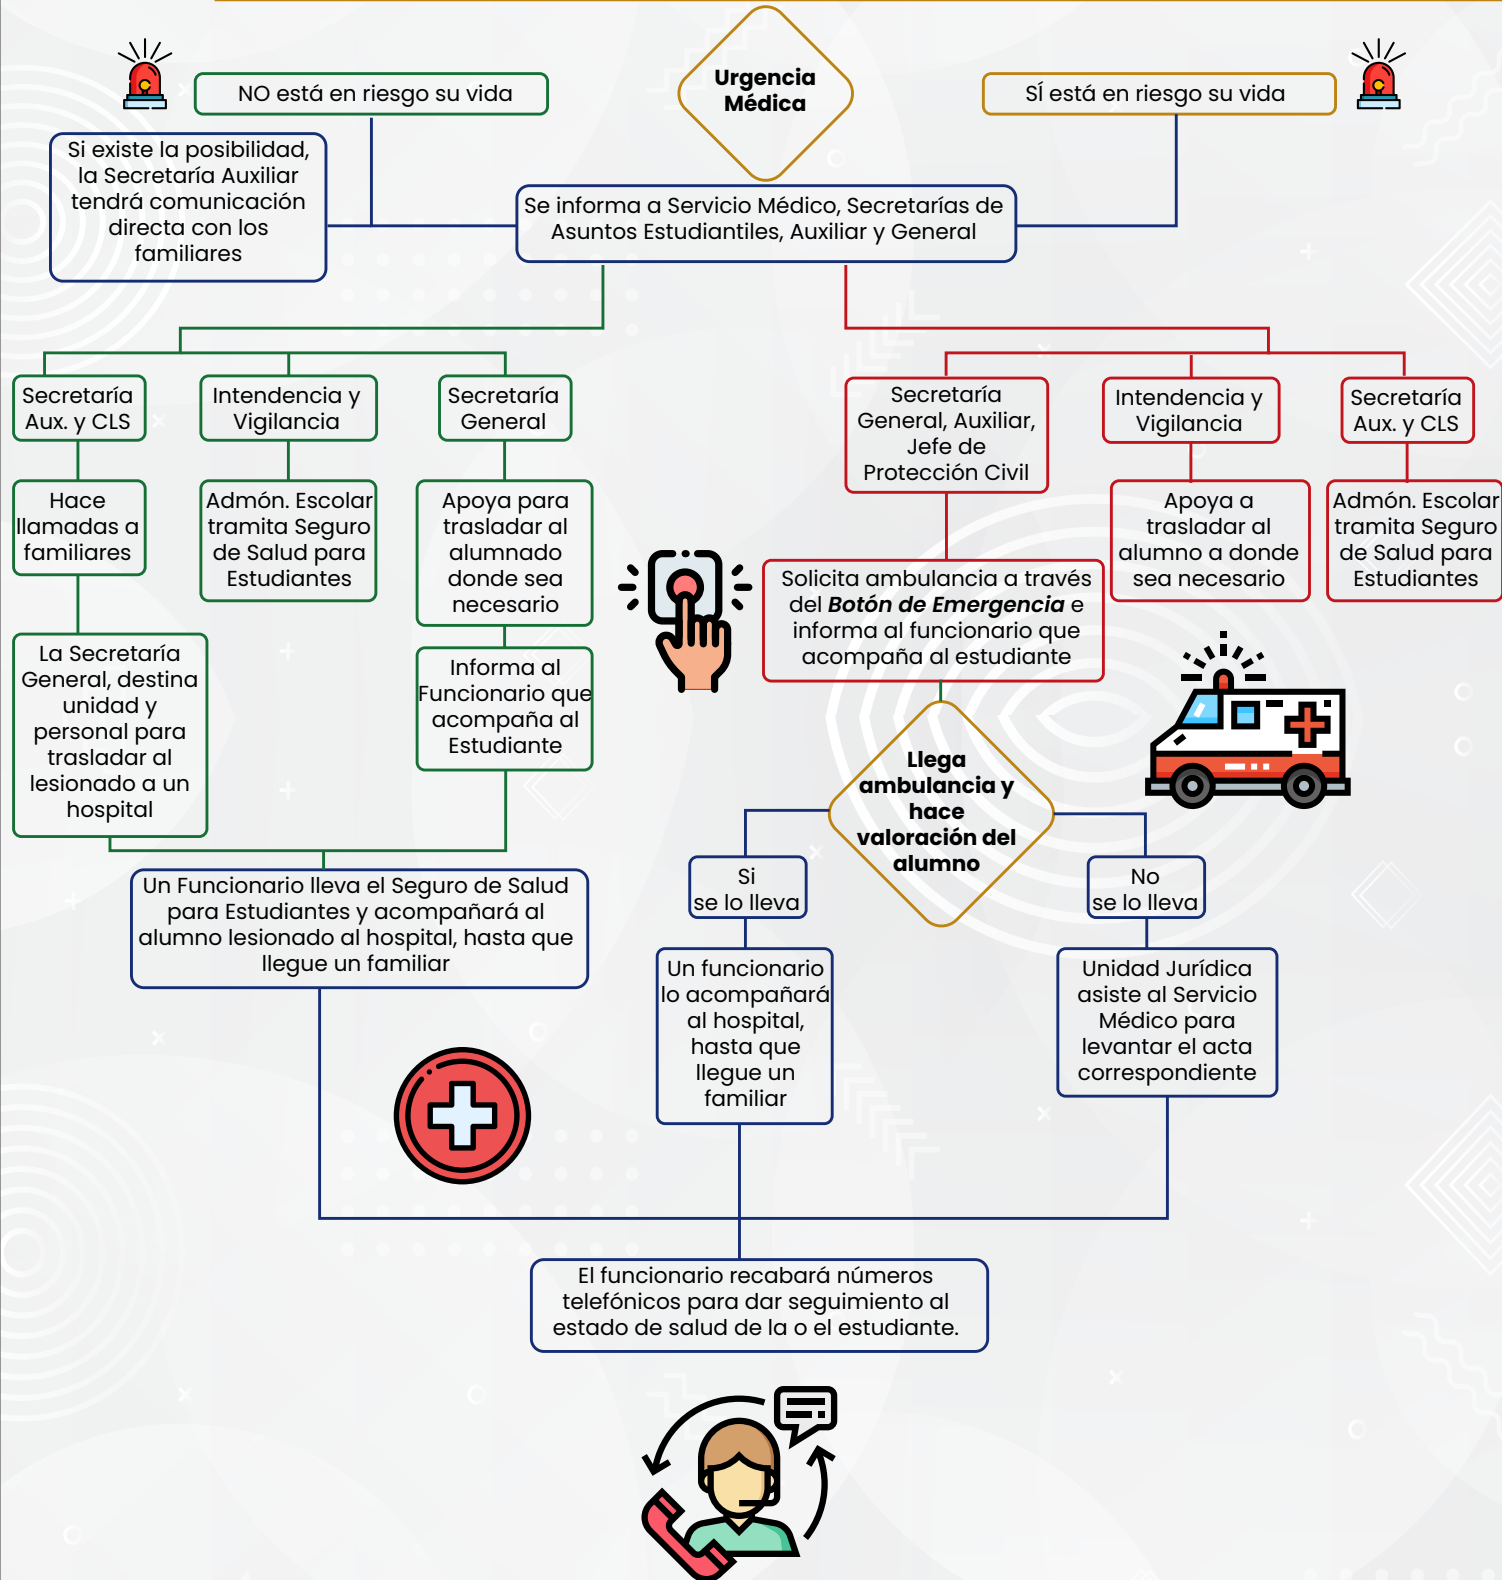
NO está en riesgo su vida

Urgencia Médica

SÍ está en riesgo su vida

Si existe la posibilidad, la Secretaría Auxiliar tendrá comunicación directa con los familiares

Se informa a Servicio Médico, Secretarías de Asuntos Estudiantiles, Auxiliar y General

Secretaría Aux. y CLS

Intendencia y Vigilancia

Secretaría General

Secretaría General, Auxiliar, Jefe de Protección Civil

Intendencia y Vigilancia

Secretaría Aux. y CLS

Hace llamadas a familiares

Admón. Escolar tramita Seguro de Salud para Estudiantes

Apoya para trasladar al alumnado donde sea necesario

Solicita ambulancia a través del ***Botón de Emergencia*** e informa al funcionario que acompaña al estudiante

Apoya a trasladar al alumno a donde sea necesario

Admón. Escolar tramita Seguro de Salud para Estudiantes

La Secretaría General, destina unidad y personal para trasladar al lesionado a un hospital

Informa al Funcionario que acompaña al Estudiante

**Llega ambulancia y hace valoración del alumno**

Si se lo lleva

No se lo lleva

Un Funcionario lleva el Seguro de Salud para Estudiantes y acompañará al alumno lesionado al hospital, hasta que llegue un familiar

Un funcionario lo acompañará al hospital, hasta que llegue un familiar

Unidad Jurídica asiste al Servicio Médico para levantar el acta correspondiente

El funcionario recabará números telefónicos para dar seguimiento al estado de salud de la o el estudiante.